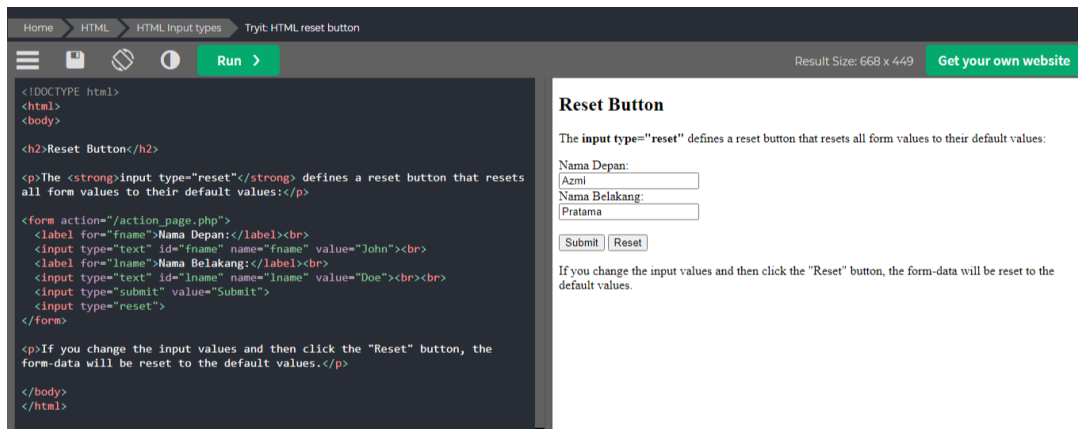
Home HTML HTML Input types Tryit: HTML reset button

Run ›

Result Size: 668 x 449

Get your own website

<!DOCTYPE html>
<html>
<body>

<h2>Reset Button</h2>

<p>The <strong>input type="reset"</strong> defines a reset button that resets all form values to their default values:</p>

<form action="/action_page.php">
  <label for="fname">Nama Depan:</label><br>
  <input type="text" id="fname" name="fname" value="John"><br>
  <label for="lname">Nama Belakang:</label><br>
  <input type="text" id="lname" name="lname" value="Doe"><br><br>
  <input type="submit" value="Submit">
  <input type="reset">
</form>

<p>If you change the input values and then click the "Reset" button, the form-data will be reset to the default values.</p>

</body>
</html>

Reset Button

The **input type="reset"** defines a reset button that resets all form values to their default values:

Nama Depan:
Azmi
Nama Belakang:
Pratama

Submit Reset

If you change the input values and then click the "Reset" button, the form-data will be reset to the default values.